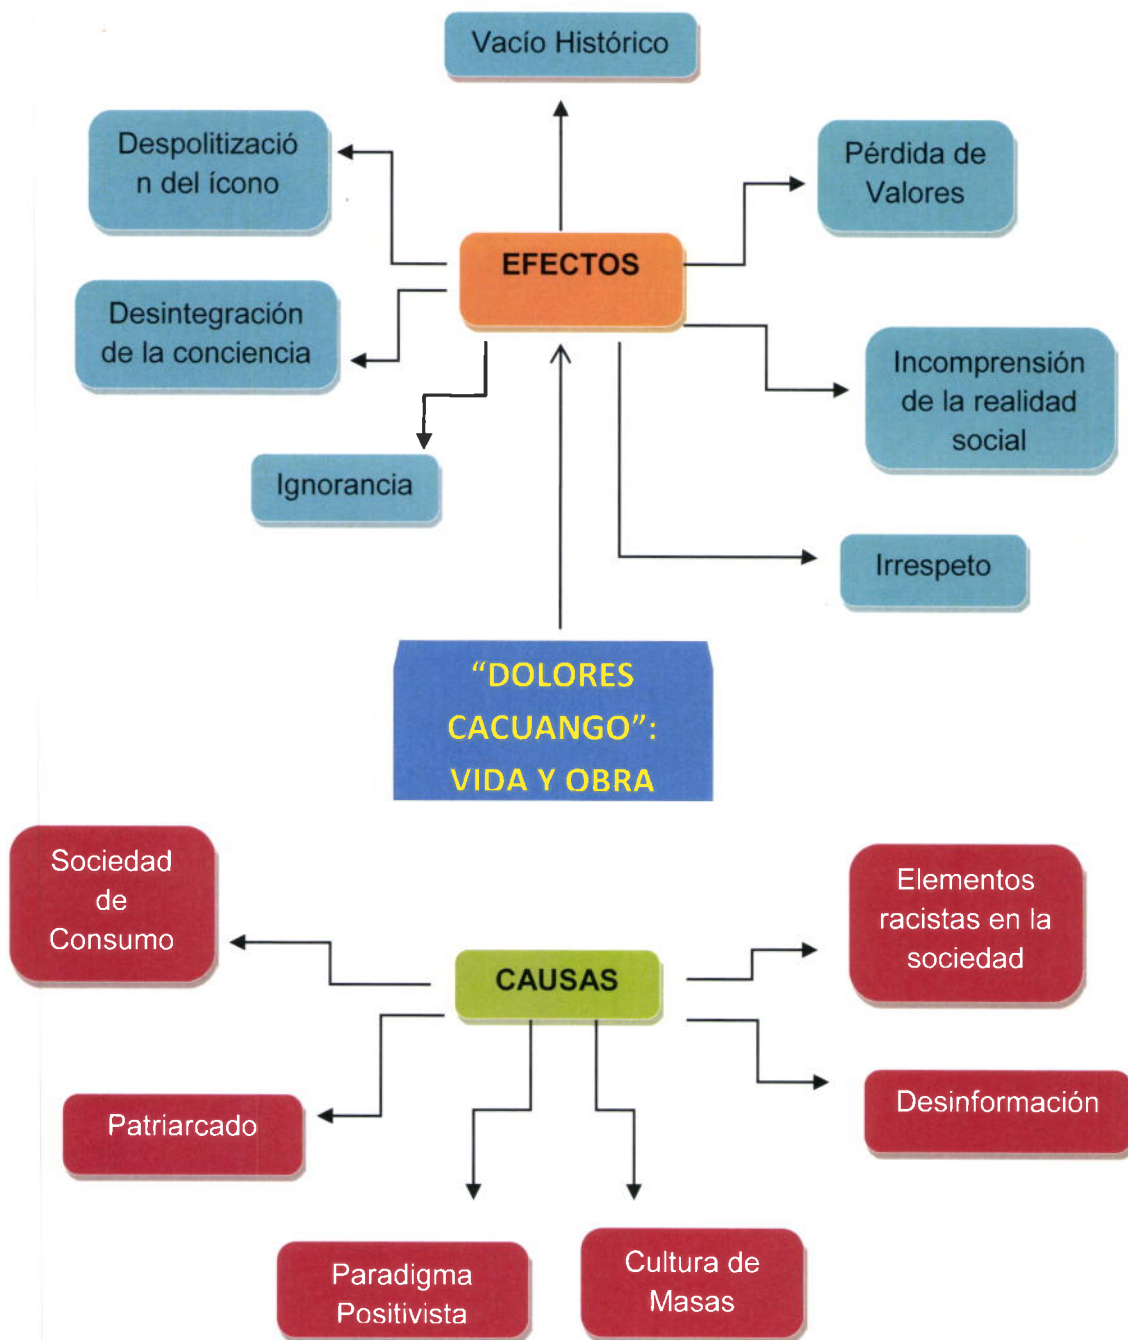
Vacío Histórico

Despolitización del ícono

Pérdida de Valores

EFECTOS

Desintegración de la conciencia

Incomprensión de la realidad social

Ignorancia

Irrespeto

“DOLORES CACUANGO”: VIDA Y OBRA

Sociedad de Consumo

Elementos racistas en la sociedad

CAUSAS

Desinformación

Patriarcado

Paradigma Positivista

Cultura de Masas